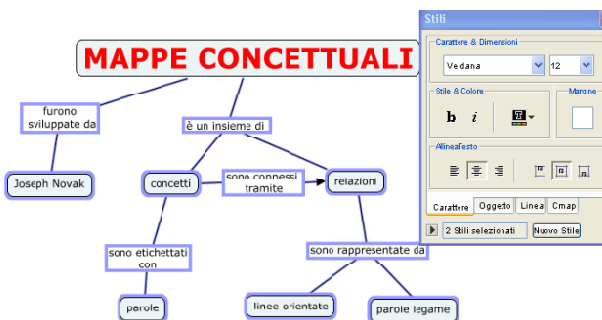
MAPPE CONCETTUALI

furono sviluppate da

Joseph Novak

è un insieme di

concetti

sono connessi tramite

relazioni

sono etichettati con

parole

sono rappresentate da

linee orientate

parole legame

Stili

Carattere & Dimensioni

Vedana

12

Stile & Colore

b

i

Marrone

Allineamento

Carattere

Oggetto

Linea

Cmap

2 Stili selezionati

Nuovo Stile